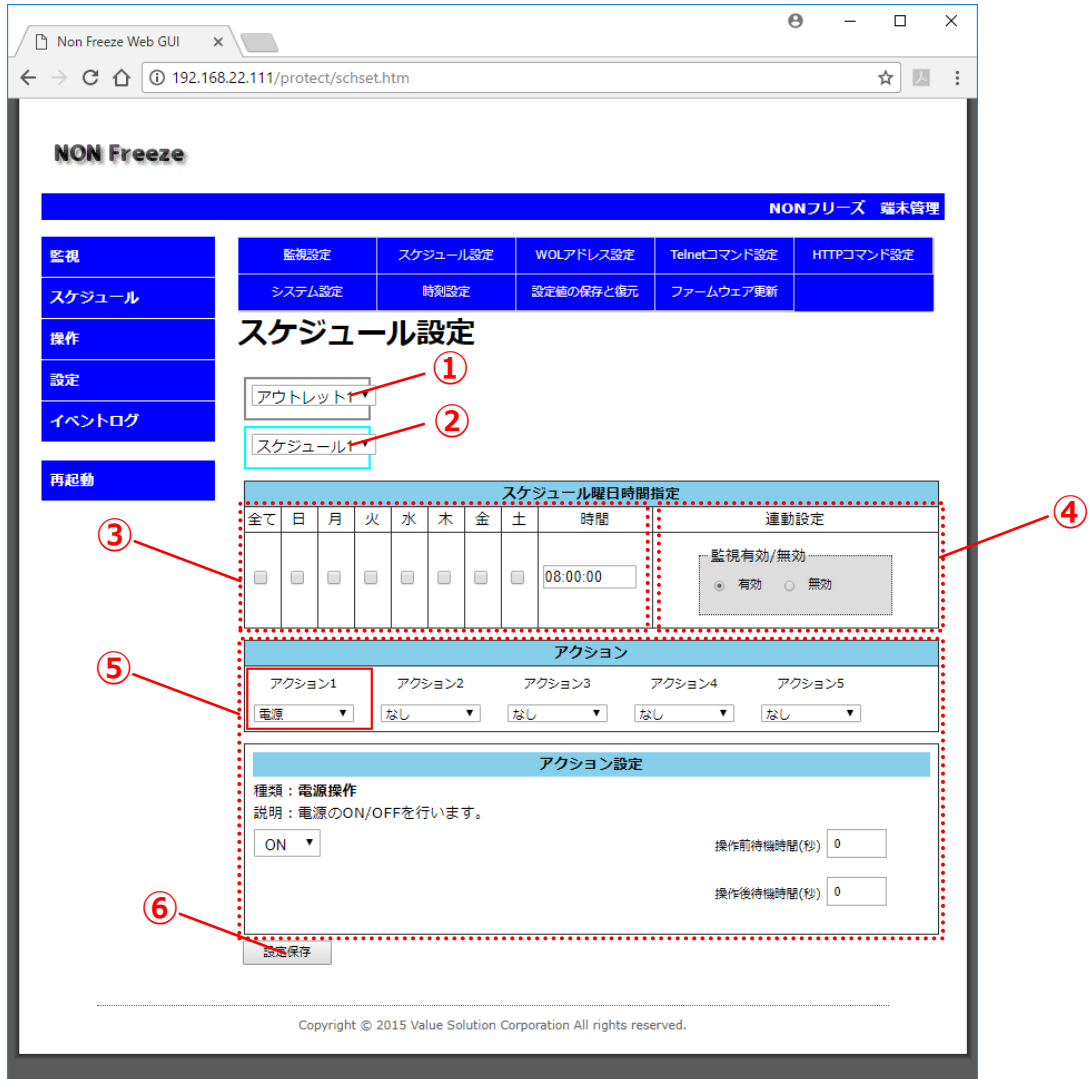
Non Freeze Web GUI

192.168.22.111/protect/schset.htm

NON Freeze

NONフリーズ　端末管理

監視
スケジュール
操作
設定
イベントログ

再起動

| 監視設定 | スケジュール設定 | WOLアドレス設定 | Telnetコマンド設定 | HTTPコマンド設定 |
|---|---|---|---|---|
| システム設定 | 時刻設定 | 設定値の保存と復元 | ファームウェア更新 | |

スケジュール設定

①
アウトレット1
②
スケジュール1

スケジュール曜日時間指定

③

| 全て | 日 | 月 | 火 | 水 | 木 | 金 | 土 | 時間 |
|---|---|---|---|---|---|---|---|---|
| | | | | | | | | 08:00:00 |

④
連動設定
監視有効/無効
有効　無効

⑤
アクション
アクション1　アクション2　アクション3　アクション4　アクション5
電源　なし　なし　なし　なし

アクション設定
種類：電源操作
説明：電源のON/OFFを行います。
ON
操作前待機時間(秒) 0
操作後待機時間(秒) 0

⑥
設定保存

Copyright © 2015 Value Solution Corporation All rights reserved.